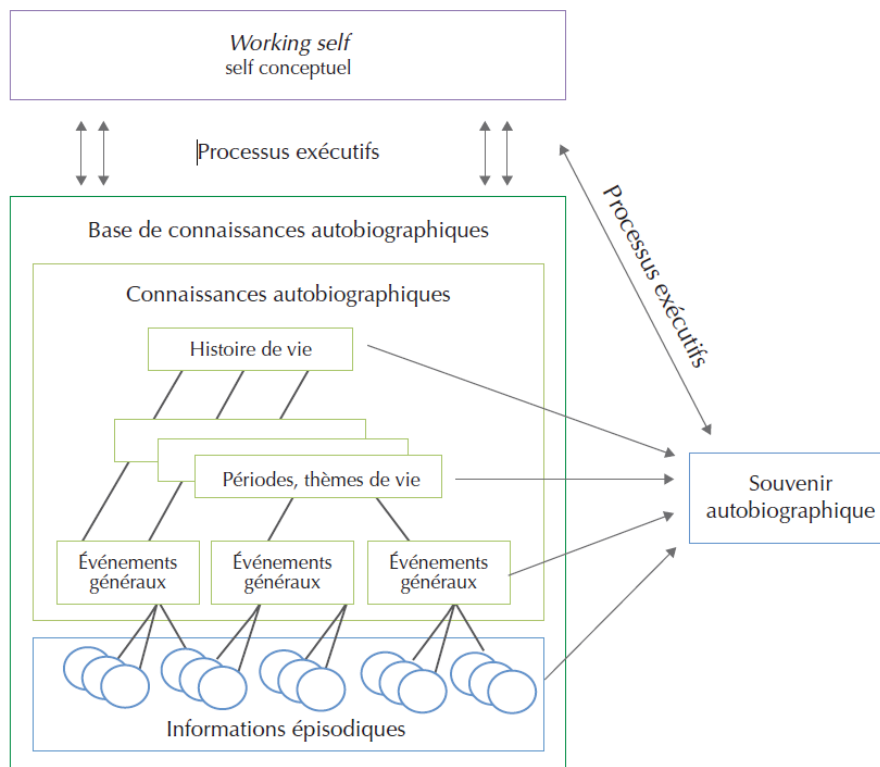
*Working self*
self conceptuel

Processus exécutifs

Processus exécutifs

Base de connaissances autobiographiques

Connaissances autobiographiques

Histoire de vie

Périodes, thèmes de vie

Événements généraux

Événements généraux

Événements généraux

Informations épisodiques

Souvenir autobiographique